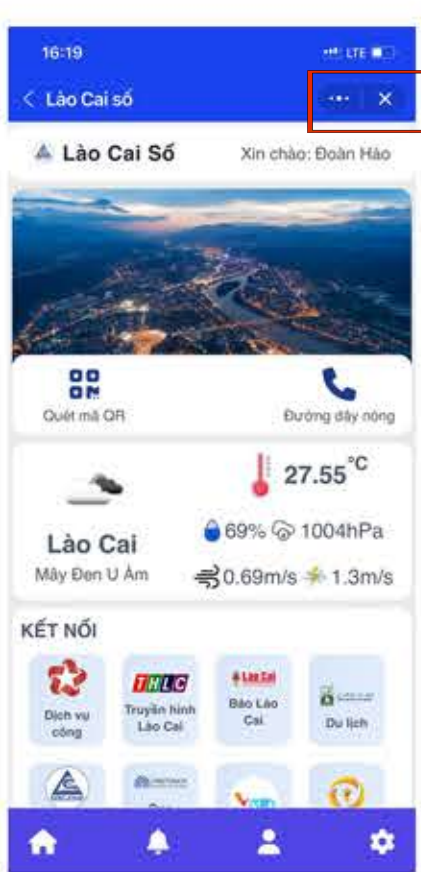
16:19

LTE

Lào Cai số

Lào Cai Số

Xin chào: Đoàn Hảo

Quét mã QR

Đường dây nóng

27.55°C

Lào Cai

Mây Đen U Ám

69%

1004hPa

0.69m/s

1.3m/s

KẾT NỐI

Dịch vụ công

THLC

Truyền hình Lào Cai

Báo Lào Cai

Báo Lào Cai

Du lịch